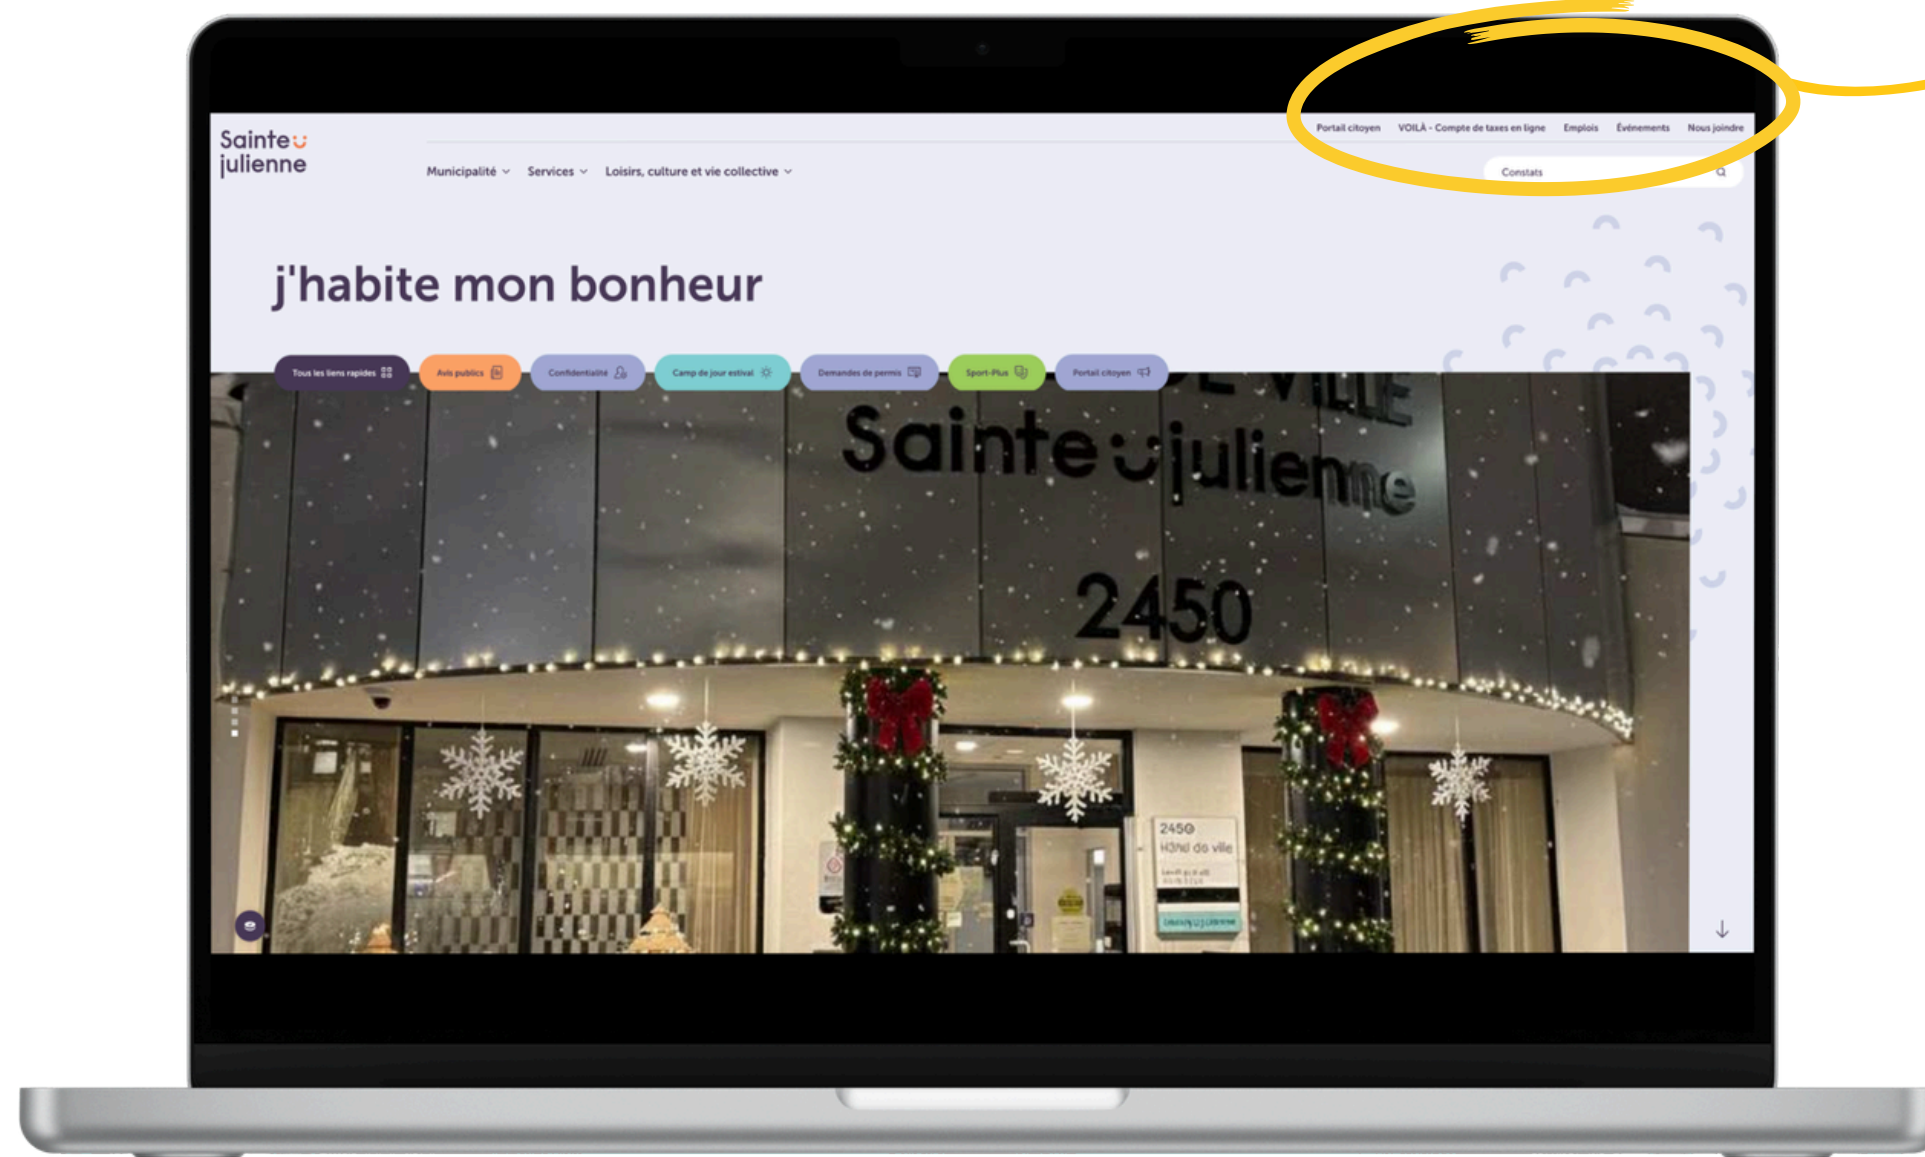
Sainte julienne

Portail citoyen VOILÀ - Compte de taxes en ligne Emplois Événements Nous joindre

Municipalité Services Loisirs, culture et vie collective

Constats

j'habite mon bonheur

Tous les liens rapides Avis publics Confidentialité Camp de jour estival Demandes de permis Sport-Plus Portail citoyen

Sainte julienne

2450

2450
Hôtel de ville